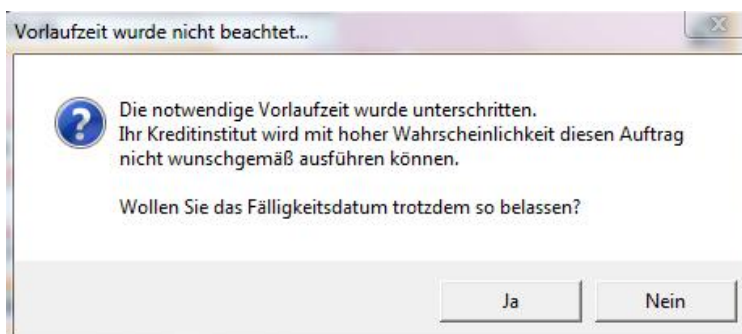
Vorlaufzeit wurde nicht beachtet...

Die notwendige Vorlaufzeit wurde unterschritten.
Ihr Kreditinstitut wird mit hoher Wahrscheinlichkeit diesen Auftrag nicht wunschgemäß ausführen können.

Wollen Sie das Fälligkeitsdatum trotzdem so belassen?

Ja

Nein